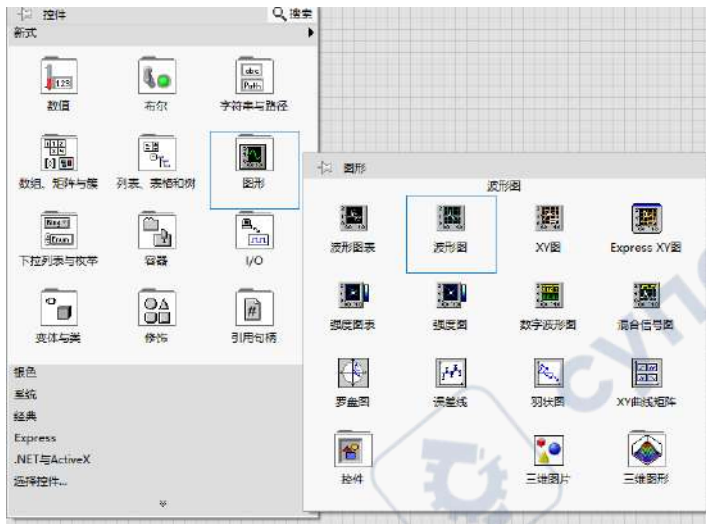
控件
搜索
新式
123
数值
布尔
abc
Path
字符串与路径
数组、矩阵与簇
列表、表格和树
图形
Ring
Enum
下拉列表与枚举
容器
I/O
变体与类
修饰
引用句柄
银色
系统
经典
Express
.NET与ActiveX
选择控件...

图形
波形图
波形图表
波形图
XY图
Express XY图
强度图表
强度图
数字波形图
混合信号图
罗盘图
误差线
羽状图
XY曲线矩阵
控件
三维图片
三维图形